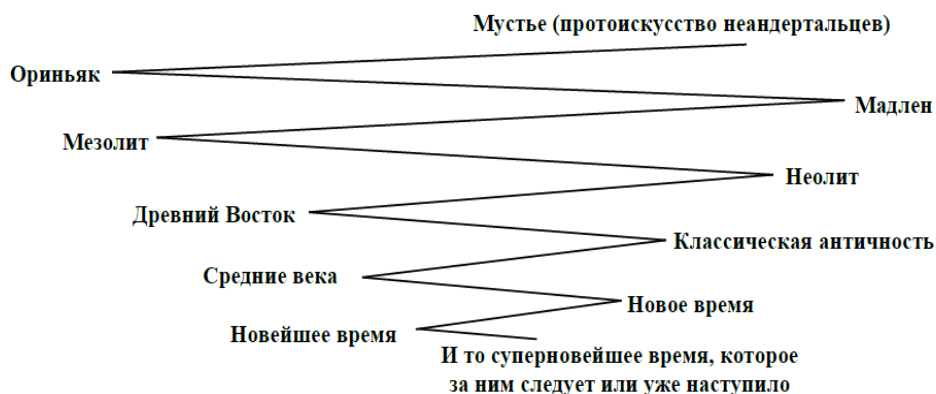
Мустье (протоискусство неандертальцев)

Ориньяк

Мадлен

Мезолит

Неолит

Древний Восток

Классическая античность

Средние века

Новое время

Новейшее время

И то суперновейшее время, которое за ним следует или уже наступило